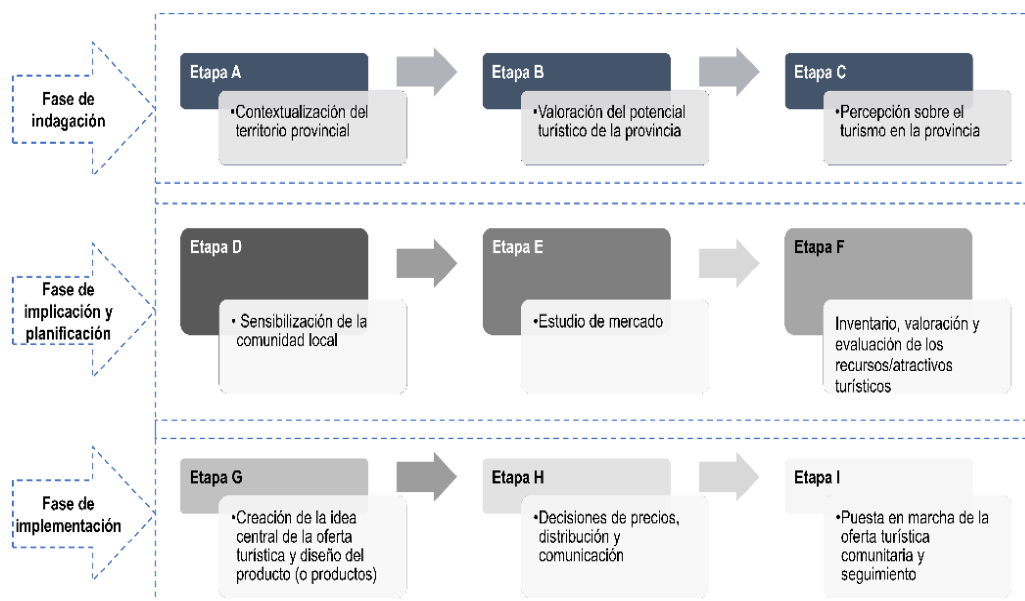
Fase de indagación

Etapa A
•Contextualización del territorio provincial

Etapa B
•Valoración del potencial turístico de la provincia

Etapa C
•Percepción sobre el turismo en la provincia

Fase de implicación y planificación

Etapa D
• Sensibilización de la comunidad local

Etapa E
•Estudio de mercado

Etapa F
Inventario, valoración y evaluación de los recursos/atractivos turísticos

Fase de implementación

Etapa G
•Creación de la idea central de la oferta turística y diseño del producto (o productos)

Etapa H
•Decisiones de precios, distribución y comunicación

Etapa I
•Puesta en marcha de la oferta turística comunitaria y seguimiento